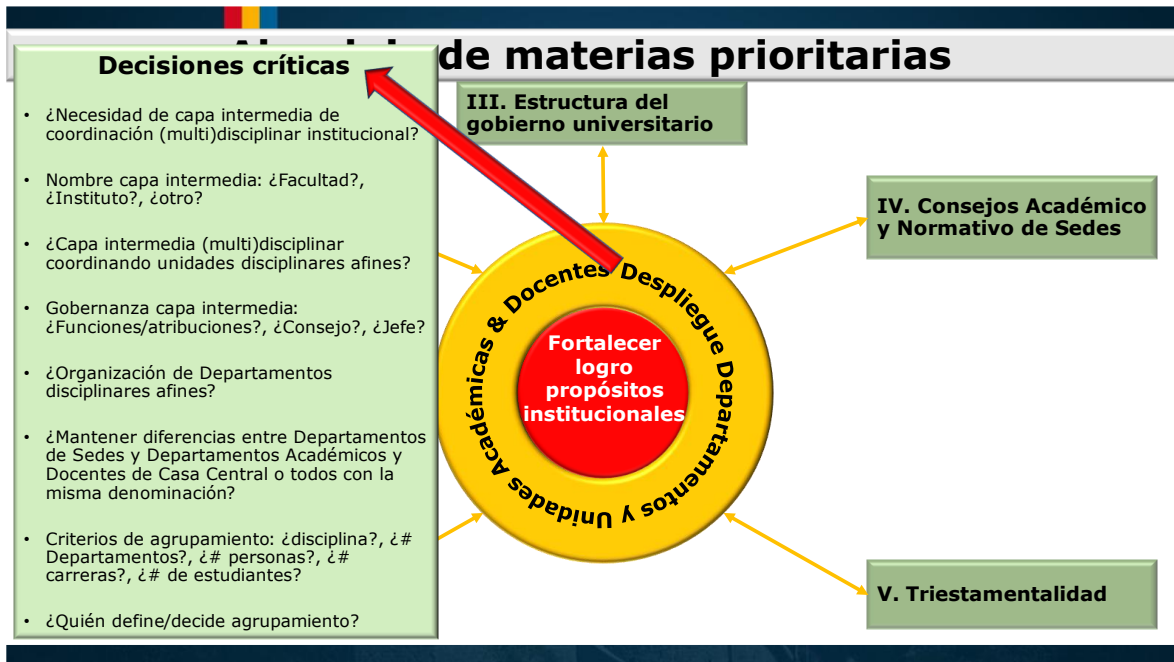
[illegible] de materias prioritarias

Decisiones críticas

- ¿Necesidad de capa intermedia de coordinación (multi)disciplinar institucional?
- Nombre capa intermedia: ¿Facultad?, ¿Instituto?, ¿otro?
- ¿Capa intermedia (multi)disciplinar coordinando unidades disciplinares afines?
- Gobernanza capa intermedia: ¿Funciones/atribuciones?, ¿Consejo?, ¿Jefe?
- ¿Organización de Departamentos disciplinares afines?
- ¿Mantener diferencias entre Departamentos de Sedes y Departamentos Académicos y Docentes de Casa Central o todos con la misma denominación?
- Criterios de agrupamiento: ¿disciplina?, ¿# Departamentos?, ¿# personas?, ¿# carreras?, ¿# de estudiantes?
- ¿Quién define/decide agrupamiento?

III. Estructura del gobierno universitario

IV. Consejos Académico y Normativo de Sedes

V. Triestamentalidad

Despliegue Departamentos y Unidades Académicas & Docentes

Fortalecer logro propósitos institucionales